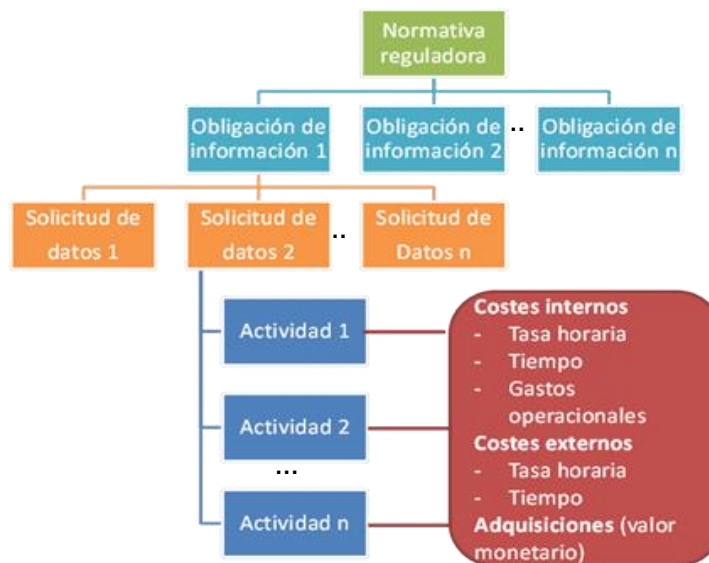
Normativa reguladora

Obligación de información 1

Obligación de información 2

..

Obligación de información n

Solicitud de datos 1

Solicitud de datos 2

..

Solicitud de Datos n

Actividad 1

Actividad 2

...

Actividad n

**Costes internos**
- Tasa horaria
- Tiempo
- Gastos operacionales

**Costes externos**
- Tasa horaria
- Tiempo

**Adquisiciones** (valor monetario)